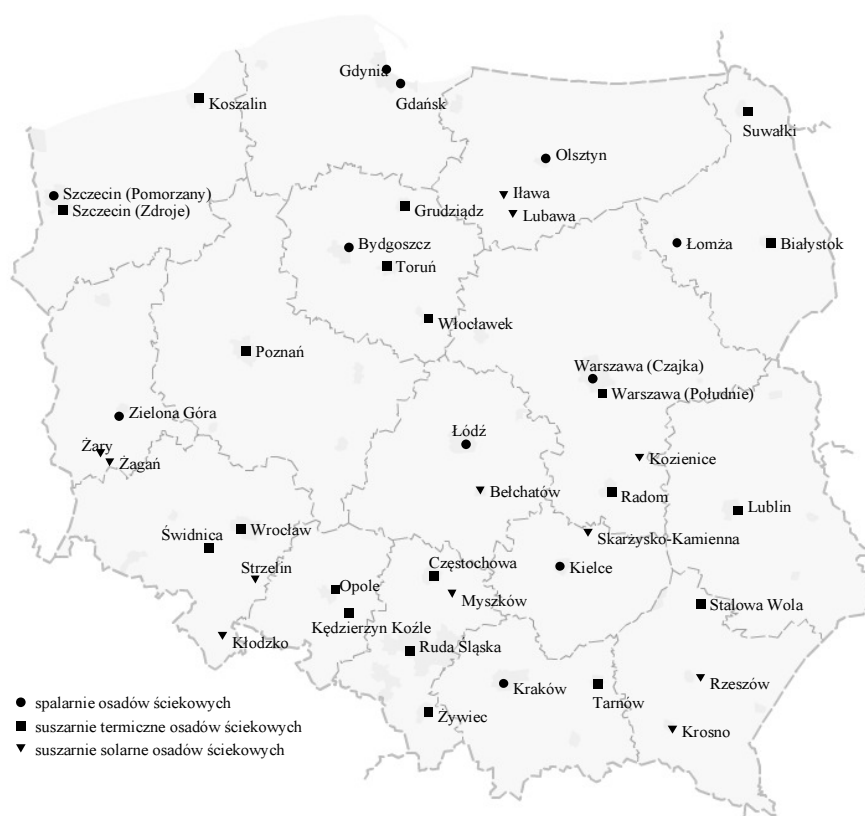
Gdynia
Gdańsk
Koszalin
Suwałki
Olsztyn
Szczecin (Pomorzany)
Szczecin (Zdroje)
Iława
Grudziądz
Lubawa
Bydgoszcz
Łomża
Białystok
Toruń
Włocławek
Poznań
Warszawa (Czajka)
Warszawa (Południe)
Zielona Góra
Łódź
Żary
Żagań
Kozienice
Bełchatów
Radom
Lublin
Świdnica
Wrocław
Skarżysko-Kamienna
Strzelin
Częstochowa
Kielce
Opole
Myszków
Stalowa Wola
Kędzierzyn Koźle
Kłodzko
Ruda Śląska
Kraków
Tarnów
Rzeszów
Żywiec
Krosno

spalarnie osadów ściekowych
suszarnie termiczne osadów ściekowych
suszarnie solarne osadów ściekowych